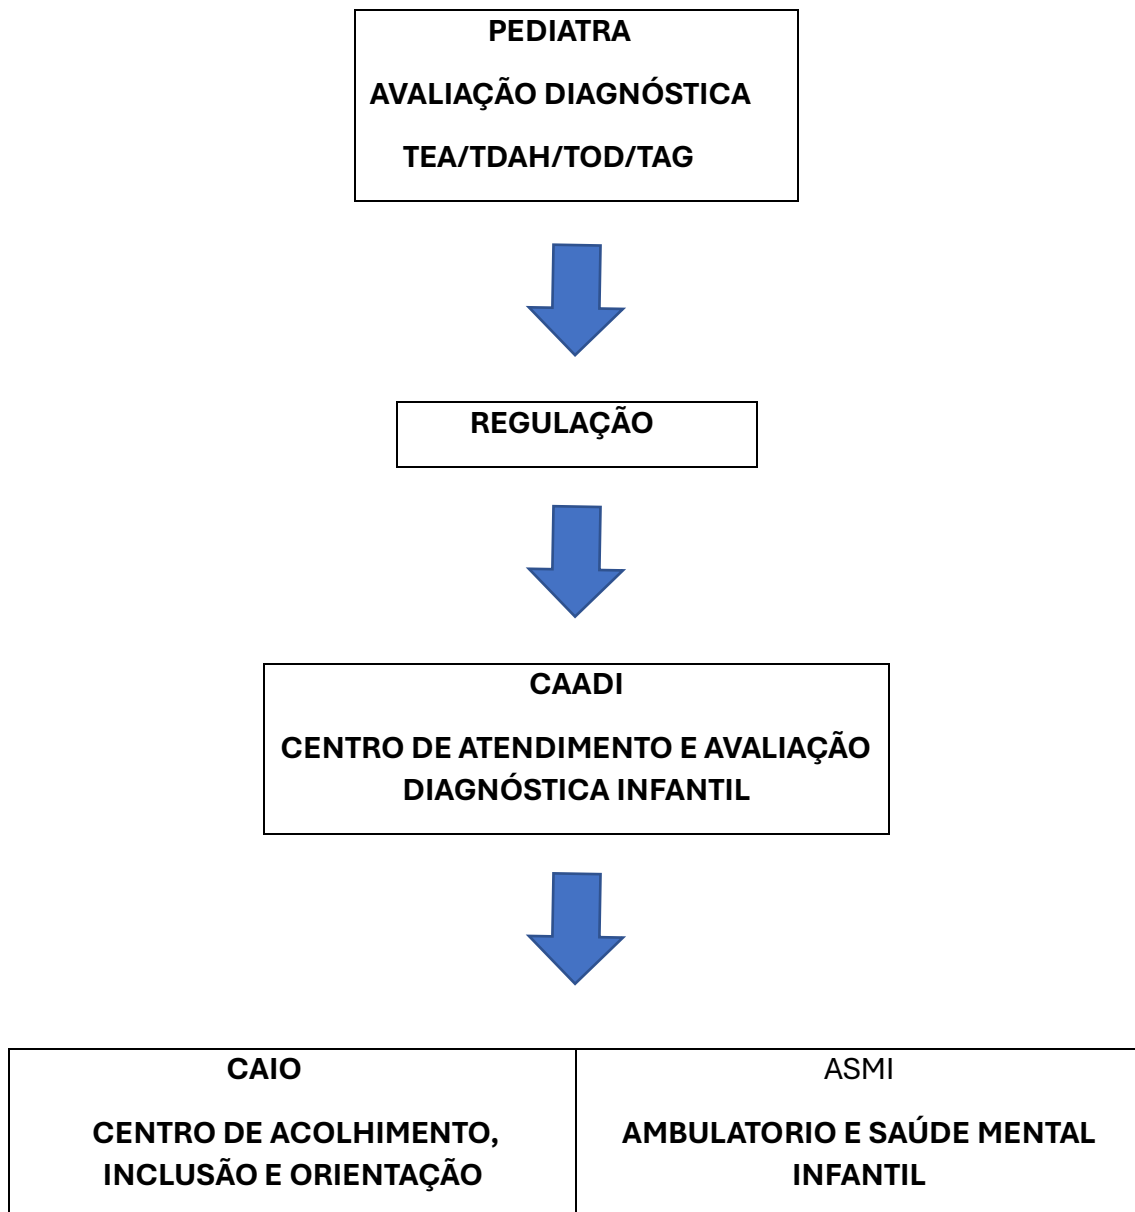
PEDIATRA

AVALIAÇÃO DIAGNÓSTICA

TEA/TDAH/TOD/TAG

REGULAÇÃO

CAADI

CENTRO DE ATENDIMENTO E AVALIAÇÃO DIAGNÓSTICA INFANTIL

| CAIO<br><br>CENTRO DE ACOLHIMENTO, INCLUSÃO E ORIENTAÇÃO | ASMI<br><br>AMBULATORIO E SAÚDE MENTAL INFANTIL |
|---|---|